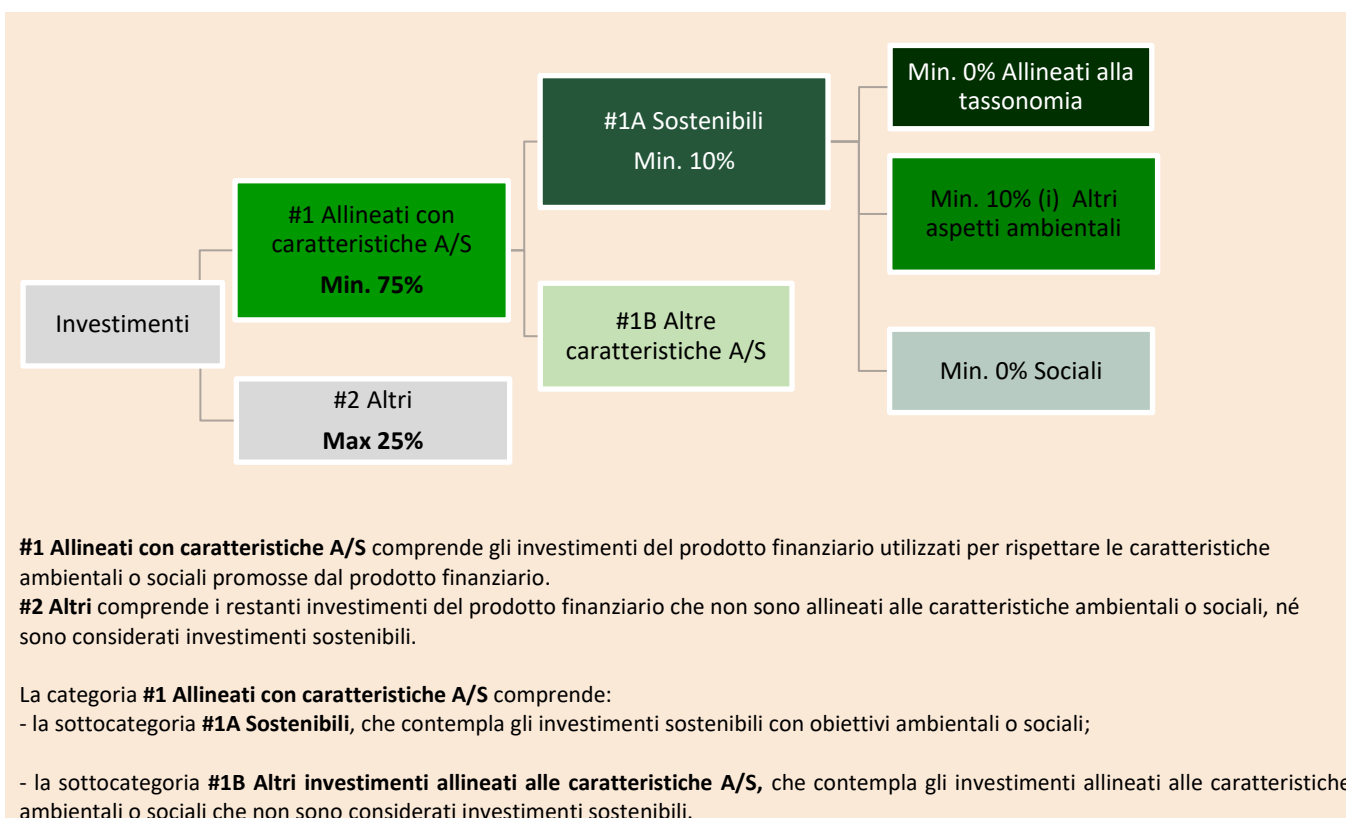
Investimenti

#1 Allineati con caratteristiche A/S
**Min. 75%**

#2 Altri
**Max 25%**

#1A Sostenibili
Min. 10%

#1B Altre caratteristiche A/S

Min. 0% Allineati alla tassonomia

Min. 10% (i) Altri aspetti ambientali

Min. 0% Sociali

**#1 Allineati con caratteristiche A/S** comprende gli investimenti del prodotto finanziario utilizzati per rispettare le caratteristiche ambientali o sociali promosse dal prodotto finanziario.
**#2 Altri** comprende i restanti investimenti del prodotto finanziario che non sono allineati alle caratteristiche ambientali o sociali, né sono considerati investimenti sostenibili.

La categoria **#1 Allineati con caratteristiche A/S** comprende:
- la sottocategoria **#1A Sostenibili**, che contempla gli investimenti sostenibili con obiettivi ambientali o sociali;

- la sottocategoria **#1B Altri investimenti allineati alle caratteristiche A/S,** che contempla gli investimenti allineati alle caratteristiche ambientali o sociali che non sono considerati investimenti sostenibili.